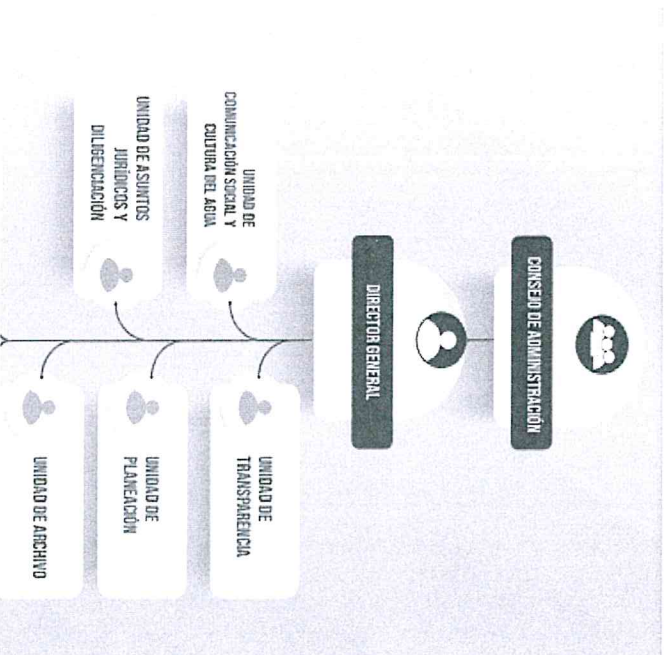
CONSEJO DE ADMINISTRACIÓN

DIRECTOR GENERAL

UNIDAD DE COMUNICACIÓN SOCIAL Y CULTURA DEL AGUA

UNIDAD DE ASUNTOS JURIDICOS Y DILIGENCIACIÓN

UNIDAD DE TRANSPARENCIA

UNIDAD DE PLANEACIÓN

UNIDAD DE ARCHIVO